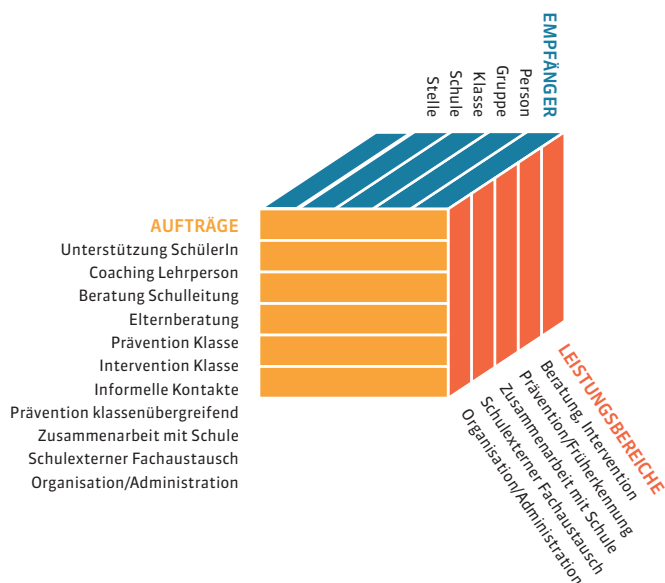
EMPFÄNGER
Person
Gruppe
Klasse
Schule
Stelle

AUFTRÄGE
Unterstützung SchülerIn
Coaching Lehrperson
Beratung Schulleitung
Elternberatung
Prävention Klasse
Intervention Klasse
Informelle Kontakte
Prävention klassenübergreifend
Zusammenarbeit mit Schule
Schulexterner Fachaustausch
Organisation/Administration

LEISTUNGSBEREICHE
Beratung, Intervention
Prävention/Früherkennung
Zusammenarbeit mit Schule
Schulexterner Fachaustausch
Organisation/Administration